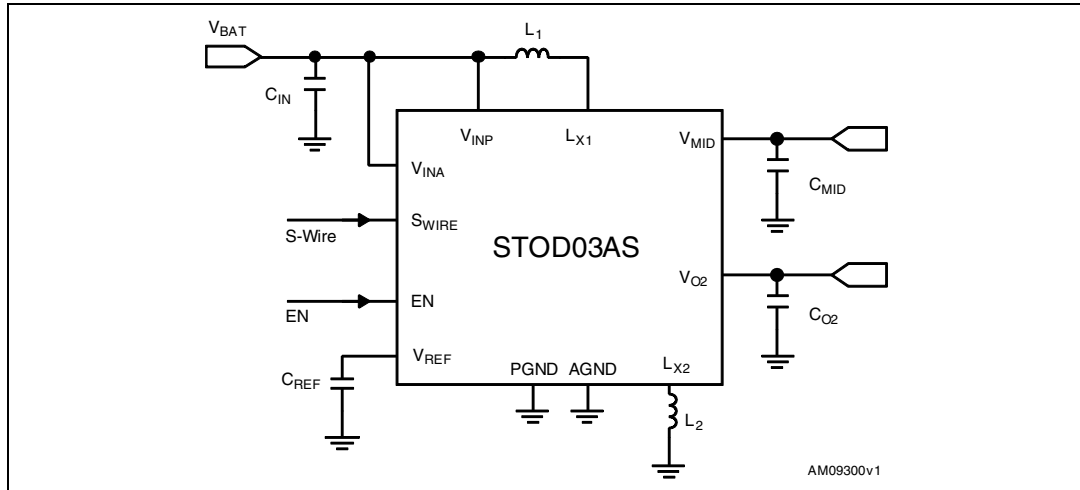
$V_{BAT}$

$L_1$

$C_{IN}$

$V_{INP}$

$L_{X1}$

$V_{MID}$

$V_{INA}$

$C_{MID}$

S-Wire

$S_{WIRE}$

STOD03AS

$V_{O2}$

EN

EN

$C_{O2}$

$V_{REF}$

PGND

AGND

$L_{X2}$

$C_{REF}$

$L_2$

AM09300v1